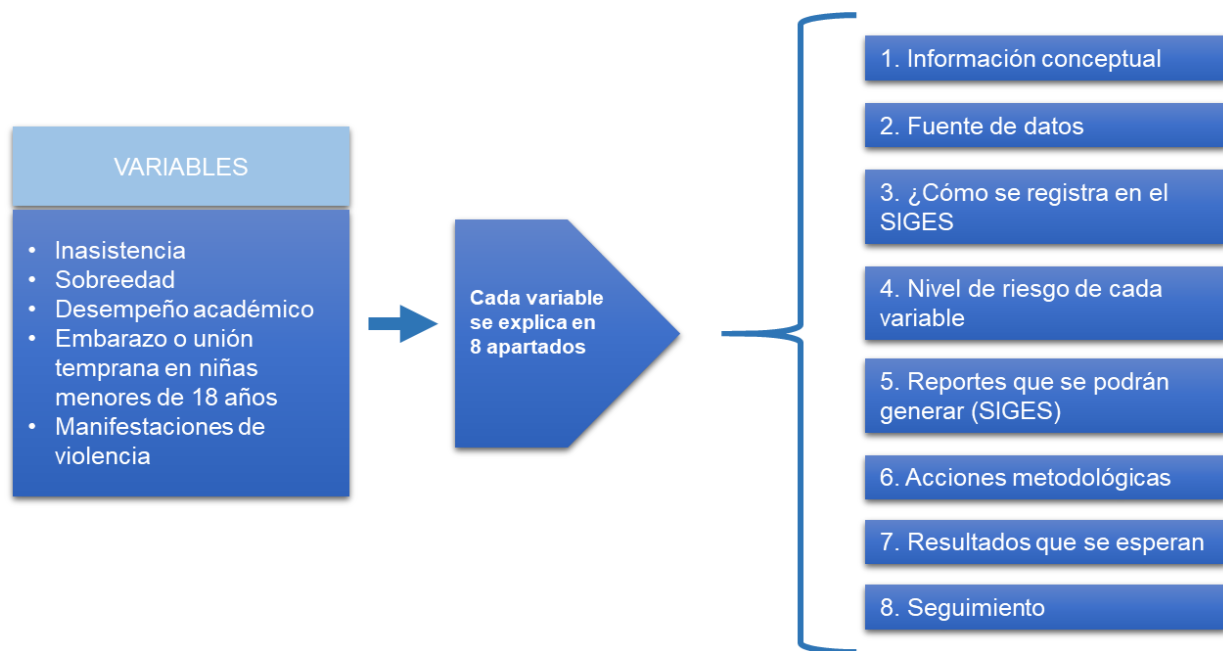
VARIABLES

- Inasistencia
- Sobreedad
- Desempeño académico
- Embarazo o unión temprana en niñas menores de 18 años
- Manifestaciones de violencia

Cada variable se explica en 8 apartados

1. Información conceptual

2. Fuente de datos

3. ¿Cómo se registra en el SIGES

4. Nivel de riesgo de cada variable

5. Reportes que se podrán generar (SIGES)

6. Acciones metodológicas

7. Resultados que se esperan

8. Seguimiento